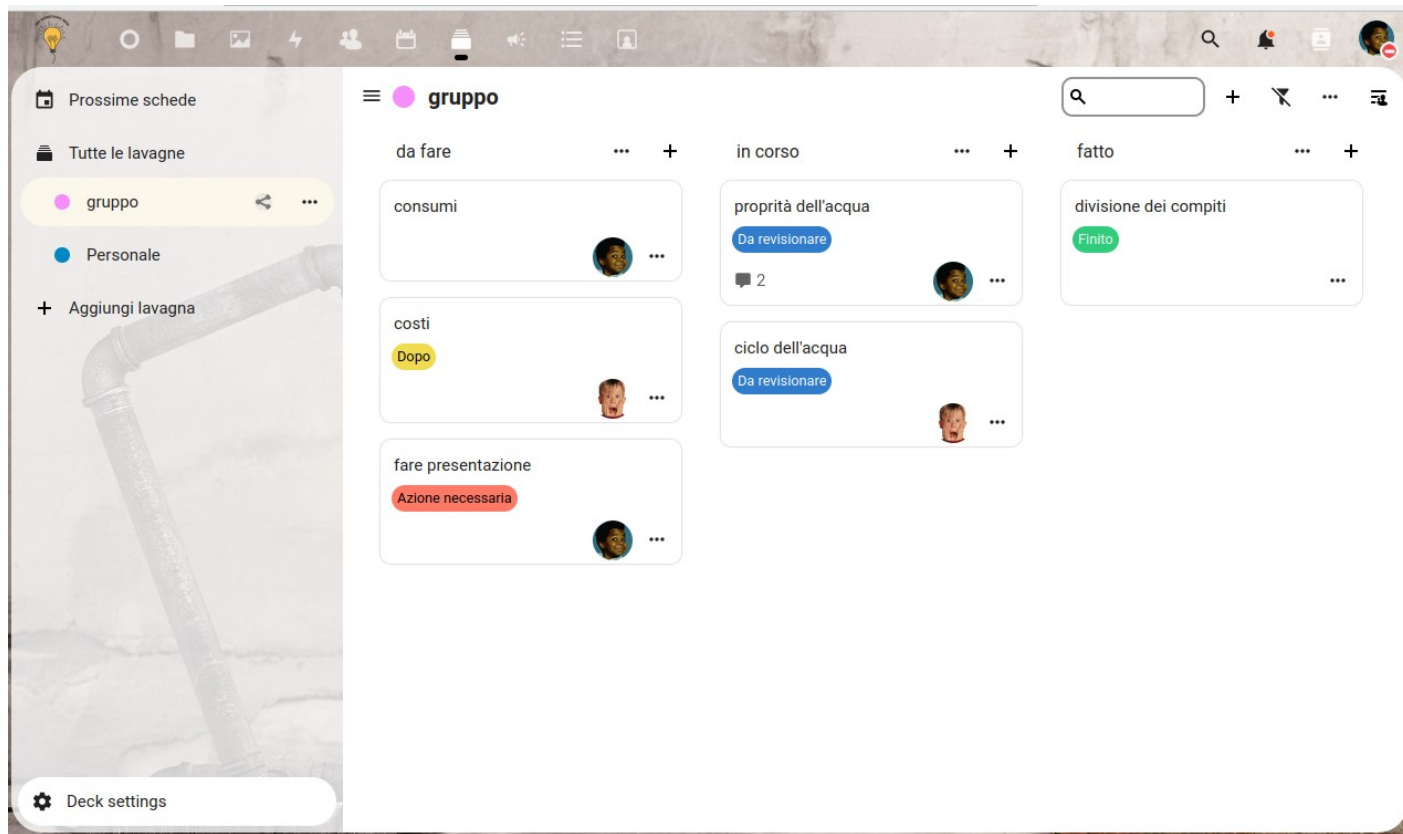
Prossime schede

Tutte le lavagne

gruppo

Personale

Aggiungi lavagna

Deck settings

gruppo

da fare

consumi

costi

Dopo

fare presentazione

Azione necessaria

in corso

dell'acqua

Da revisionare

2

ciclo dell'acqua

Da revisionare

fatto

divisione dei compiti

Finito